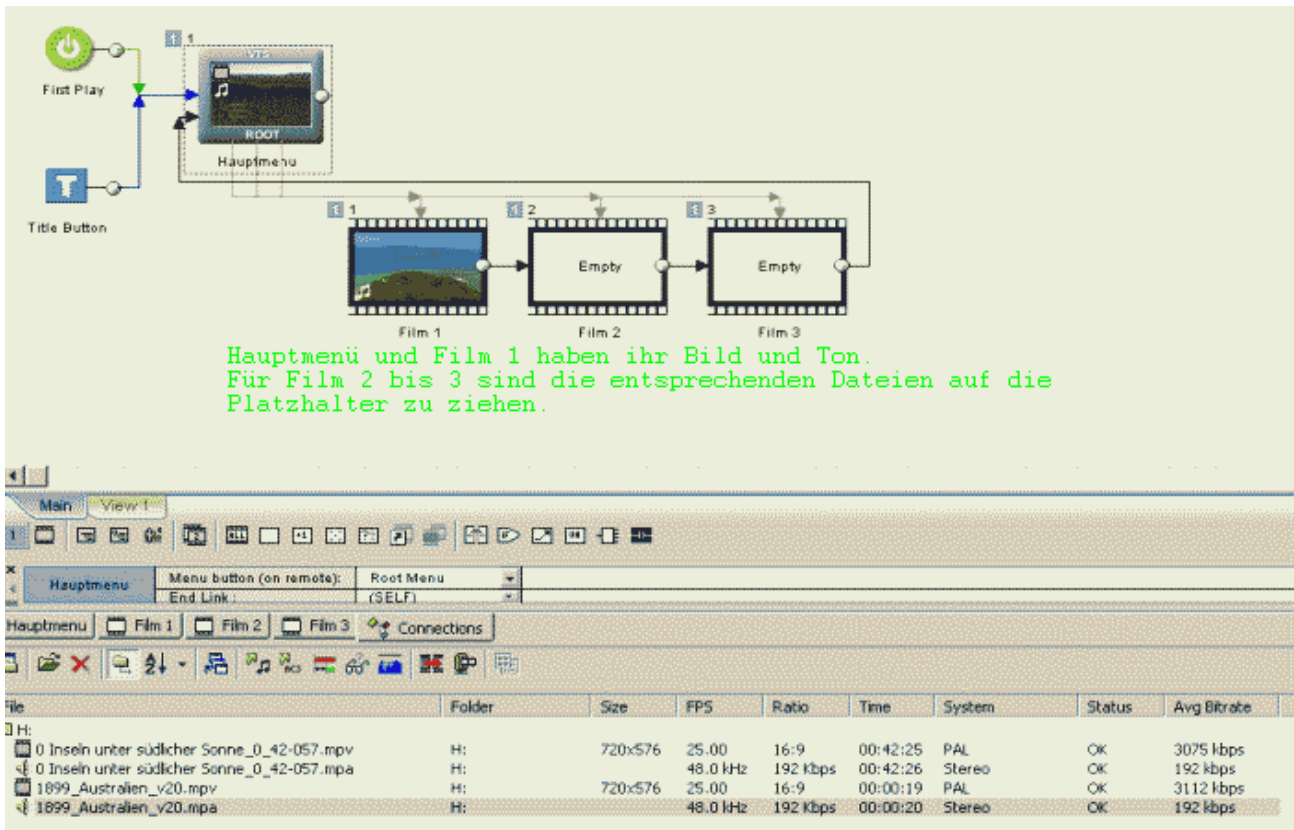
First Play

1

ROOT

Hauptmenu

Title Button

1

2

3

Empty

Empty

Film 1

Film 2

Film 3

Hauptmenü und Film 1 haben ihr Bild und Ton.
Für Film 2 bis 3 sind die entsprechenden Dateien auf die Platzhalter zu ziehen.

Main

View 1

Hauptmenu

Menu button (on remote):

Root Menu

End Link :

(SELF)

Hauptmenu

Film 1

Film 2

Film 3

Connections

| File | Folder | Size | FPS | Ratio | Time | System | Status | Avg Bitrate |
|---|---|---|---|---|---|---|---|---|
| H: | | | | | | | | |
| 0 Inseln unter südlicher Sonne_0_42-057.mpv | H: | 720x576 | 25.00 | 16:9 | 00:42:25 | PAL | OK | 3075 kbps |
| 0 Inseln unter südlicher Sonne_0_42-057.mpa | H: | | 48.0 kHz | 192 Kbps | 00:42:26 | Stereo | OK | 192 kbps |
| 1899_Australien_v20.mpv | H: | 720x576 | 25.00 | 16:9 | 00:00:19 | PAL | OK | 3112 kbps |
| 1899_Australien_v20.mpa | H: | | 48.0 kHz | 192 Kbps | 00:00:20 | Stereo | OK | 192 kbps |